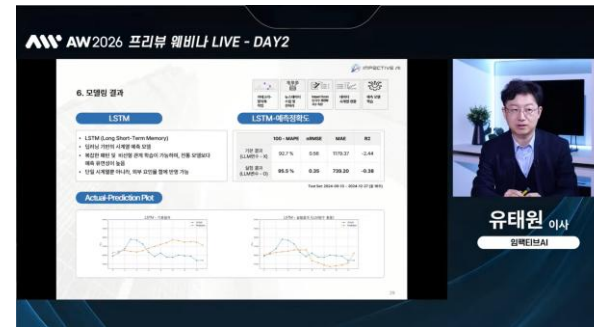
AW AW2026 프리뷰 웨비나 LIVE - DAY2

6. 모델링 결과

LSTM

• LSTM (Long Short-Term Memory)
• 딥러닝 기반의 시계열 예측 모델
• 복잡한 패턴 및 비선형 관계 학습이 가능하며, 전통 모델보다 예측 유연성이 높음
• 단일 시계열뿐 아니라, 외부 요인을 함께 반영 가능

LSTM-예측정확도

| | 100 - MAPE | nRMSE | MAE | R2 |
|---|---|---|---|---|
| 기존 결과 (LLMP01 - A) | 92.7 % | 0.66 | 1178.37 | -2.44 |
| 보완 결과 (LLMP01 - B) | 95.5 % | 0.35 | 739.20 | -0.38 |

Test Set: 2024-09-23 ~ 2024-12-27 (총 14주)

Actual-Prediction Plot

LSTM - 기존결과

LSTM - 보완결과 (외부변수 추가)

유태원 이사

임팩티브AI